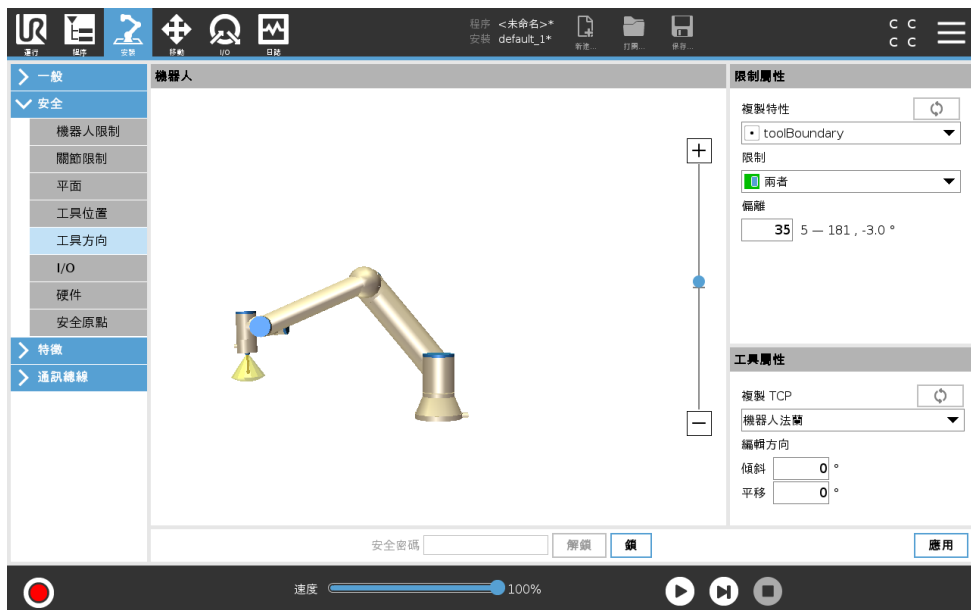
運行 程序 安裝 移動 I/O 日誌
程序 <未命名>*
安裝 default_1*
新建... 打開... 保存...
C C
C C

一般
安全
機器人限制
關節限制
平面
工具位置
工具方向
I/O
硬件
安全原點
特徵
通訊纜線

機器人

限制屬性
複製特性
toolBoundary
限制
兩者
偏離
35 5 — 181 , -3.0 °

工具屬性
複製 TCP
機器人法蘭
編輯方向
傾斜 0 °
平移 0 °

安全密碼 解鎖 鎖
應用

速度 100%